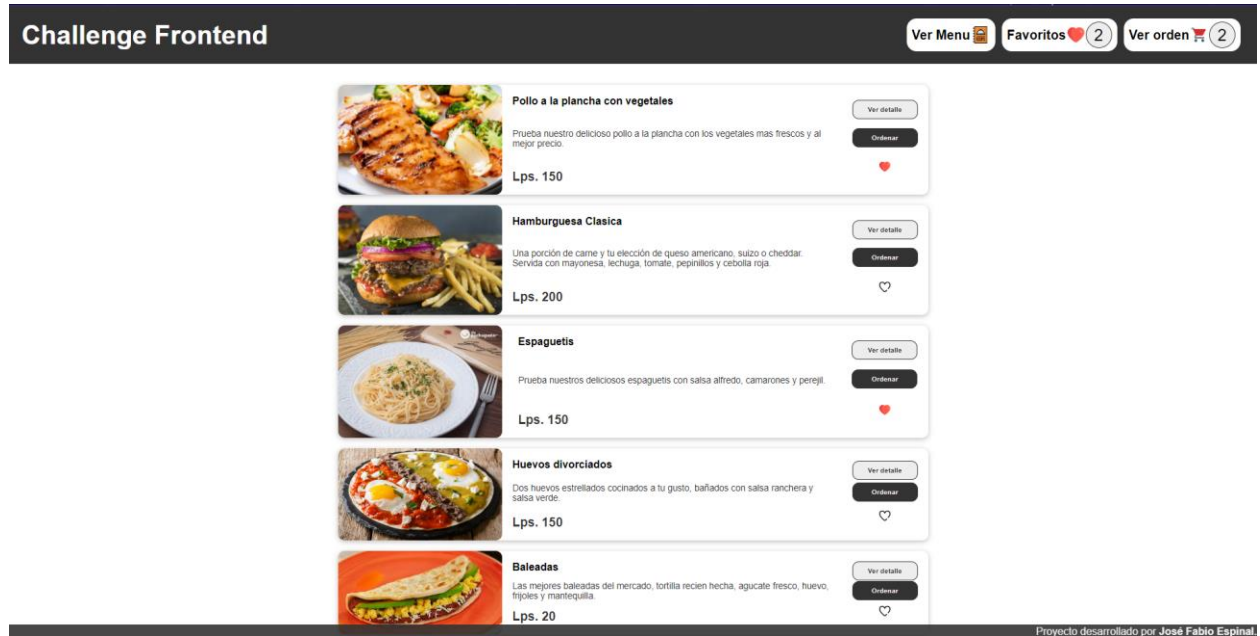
Challenge Frontend

Ver Menu Favoritos 2 Ver orden 2

Pollo a la plancha con vegetales

Prueba nuestro delicioso pollo a la plancha con los vegetales mas frescos y al mejor precio.

Lps. 150

Ver detalle
Ordenar

Hamburguesa Clasica

Una porción de carne y tu elección de queso americano, suizo o cheddar. Servida con mayonesa, lechuga, tomate, pepinillos y cebolla roja.

Lps. 200

Ver detalle
Ordenar

Espaguetis

Prueba nuestros deliciosos espaguetis con salsa alfredo, camarones y perejil.

Lps. 150

Ver detalle
Ordenar

Huevos divorciados

Dos huevos estrellados cocinados a tu gusto, bañados con salsa ranchera y salsa verde.

Lps. 150

Ver detalle
Ordenar

Baleadas

Las mejores baleadas del mercado, tortilla recien hecha, agucate fresco, huevo, frijoles y mantequilla.

Lps. 20

Ver detalle
Ordenar

Proyecto desarrollado por José Fabio Espinal